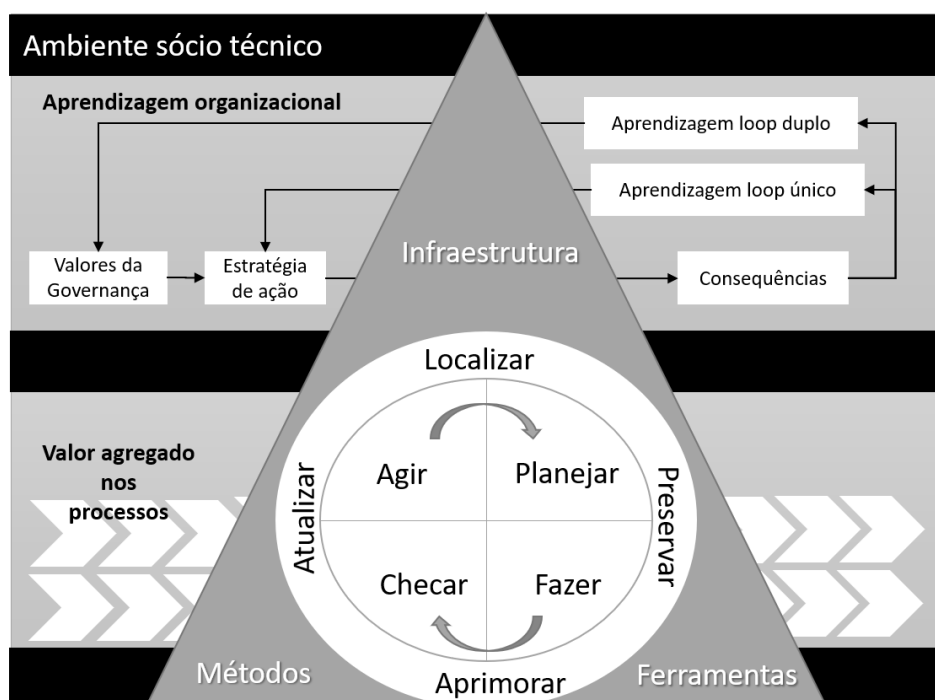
Ambiente sócio técnico

Aprendizagem organizacional

Aprendizagem loop duplo

Aprendizagem loop único

Valores da Governança

Estratégia de ação

Infraestrutura

Consequências

Localizar

Valor agregado nos processos

Agir

Planejar

Atualizar

Preservar

Checar

Fazer

Métodos

Aprimorar

Ferramentas